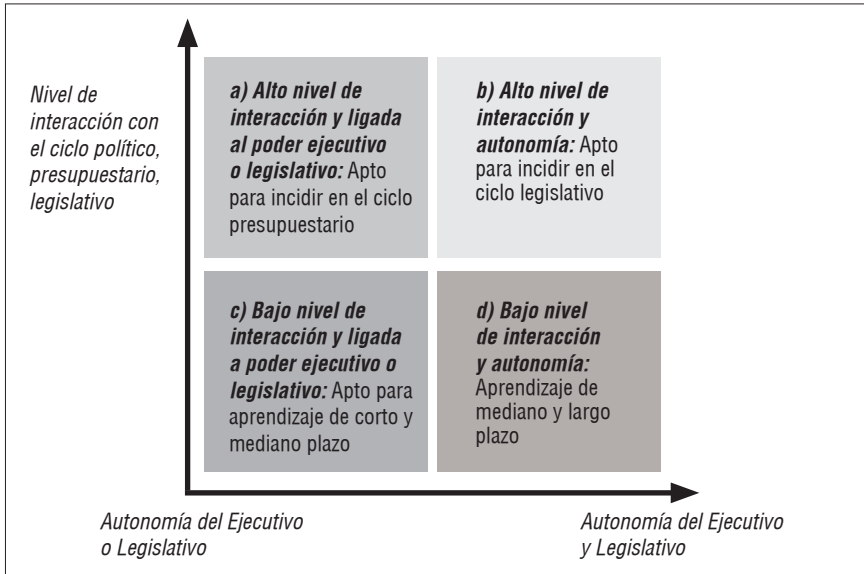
Nivel de interacción con el ciclo político, presupuestario, legislativo

a) Alto nivel de interacción y ligada al poder ejecutivo o legislativo: Apto para incidir en el ciclo presupuestario

b) Alto nivel de interacción y autonomía: Apto para incidir en el ciclo legislativo

c) Bajo nivel de interacción y ligada a poder ejecutivo o legislativo: Apto para aprendizaje de corto y mediano plazo

d) Bajo nivel de interacción y autonomía: Aprendizaje de mediano y largo plazo

Autonomía del Ejecutivo o Legislativo

Autonomía del Ejecutivo y Legislativo